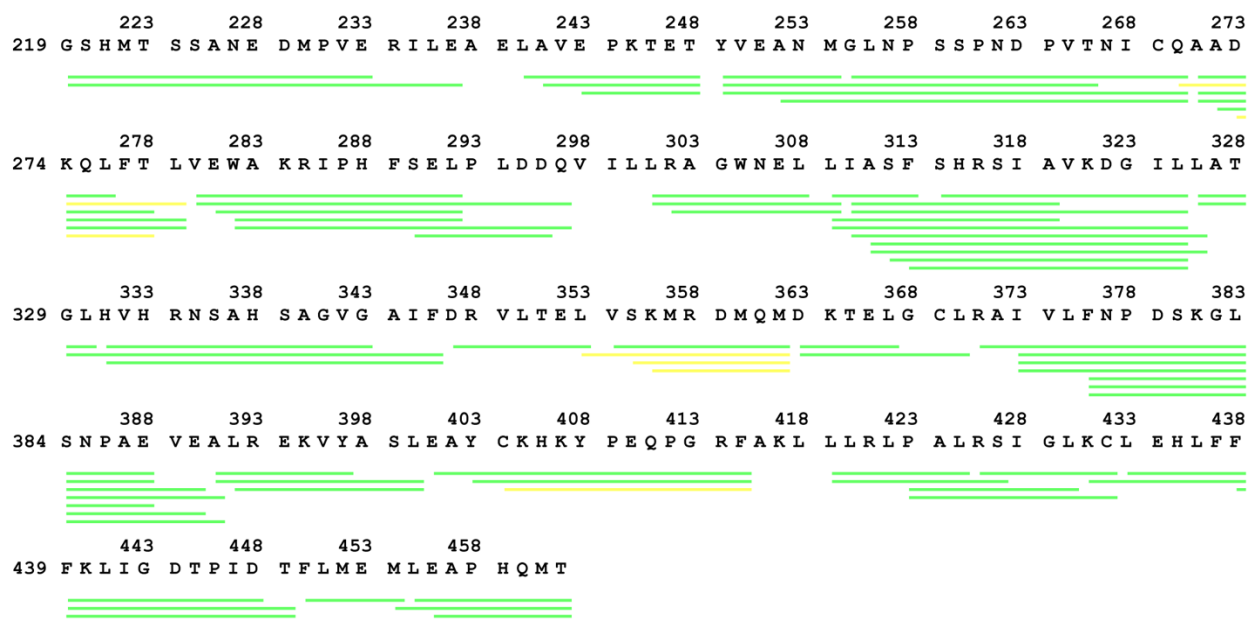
223 228 233 238 243 248 253 258 263 268 273
219 GSHMT SSANE DMPVE RILEA ELAVE PKTET YVEAN MGLNP SSPND PVTNI CQAAD

278 283 288 293 298 303 308 313 318 323 328
274 KQLFT LVEWA KRIPH FSELP LDDQV ILLRA GWNEL LIASF SHRSI AVKDG ILLAT

333 338 343 348 353 358 363 368 373 378 383
329 GLHVH RNSAH SAGVG AIFDR VLTEL VSKMR DMQMD KTELG CLRAI VLFNP DSKGL

388 393 398 403 408 413 418 423 428 433 438
384 SNPAE VEALR EKVYA SLEAY CKHKY PEQPG RFAKL LLRLP ALRSI GLKCL EHLFF

443 448 453 458
439 FKLIG DTPID TFLME MLEAP HQMT